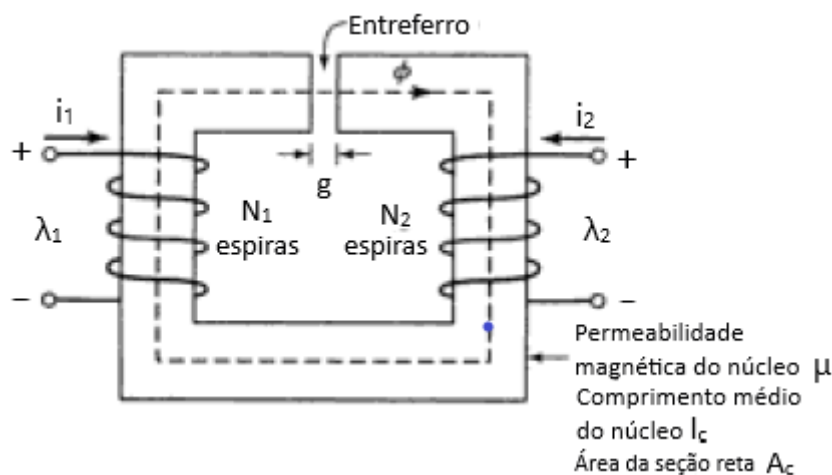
Entreferro

$\phi$

$i_1$

$i_2$

+

+

g

$\lambda_1$

$N_1$ espiras

$N_2$ espiras

$\lambda_2$

−

−

Permeabilidade magnética do núcleo $\mu$

Comprimento médio do núcleo $l_c$

Área da seção reta $A_c$